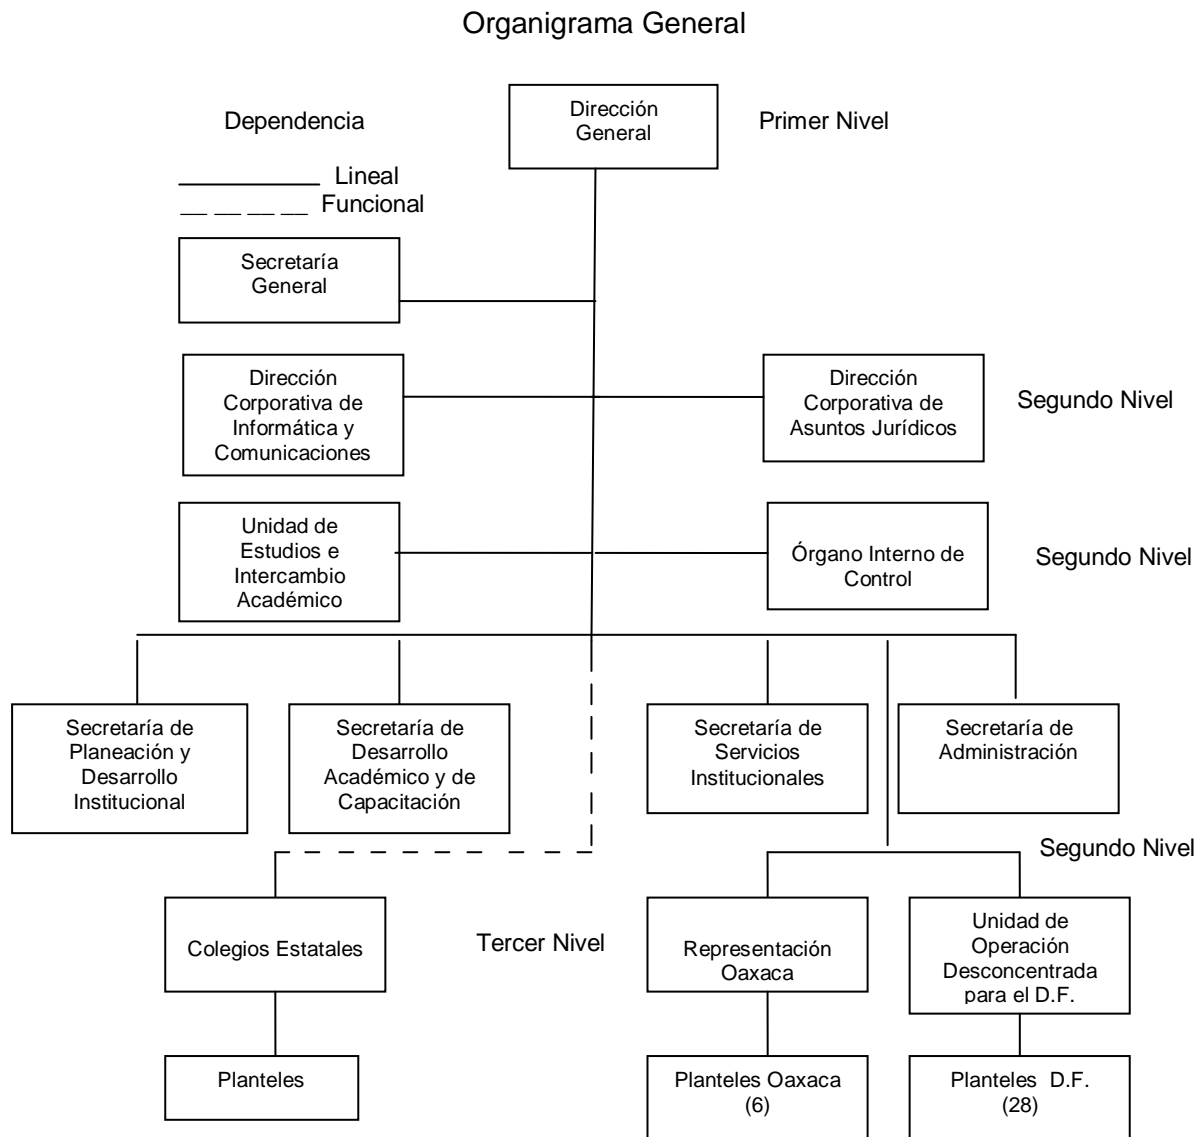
Organigrama General

Dependencia

Lineal

Funcional

Dirección General

Primer Nivel

Secretaría General

Dirección Corporativa de Informática y Comunicaciones

Dirección Corporativa de Asuntos Jurídicos

Segundo Nivel

Unidad de Estudios e Intercambio Académico

Órgano Interno de Control

Segundo Nivel

Secretaría de Planeación y Desarrollo Institucional

Secretaría de Desarrollo Académico y de Capacitación

Secretaría de Servicios Institucionales

Secretaría de Administración

Segundo Nivel

Colegios Estatales

Tercer Nivel

Representación Oaxaca

Unidad de Operación Desconcentrada para el D.F.

Planteles

Planteles Oaxaca (6)

Planteles D.F. (28)